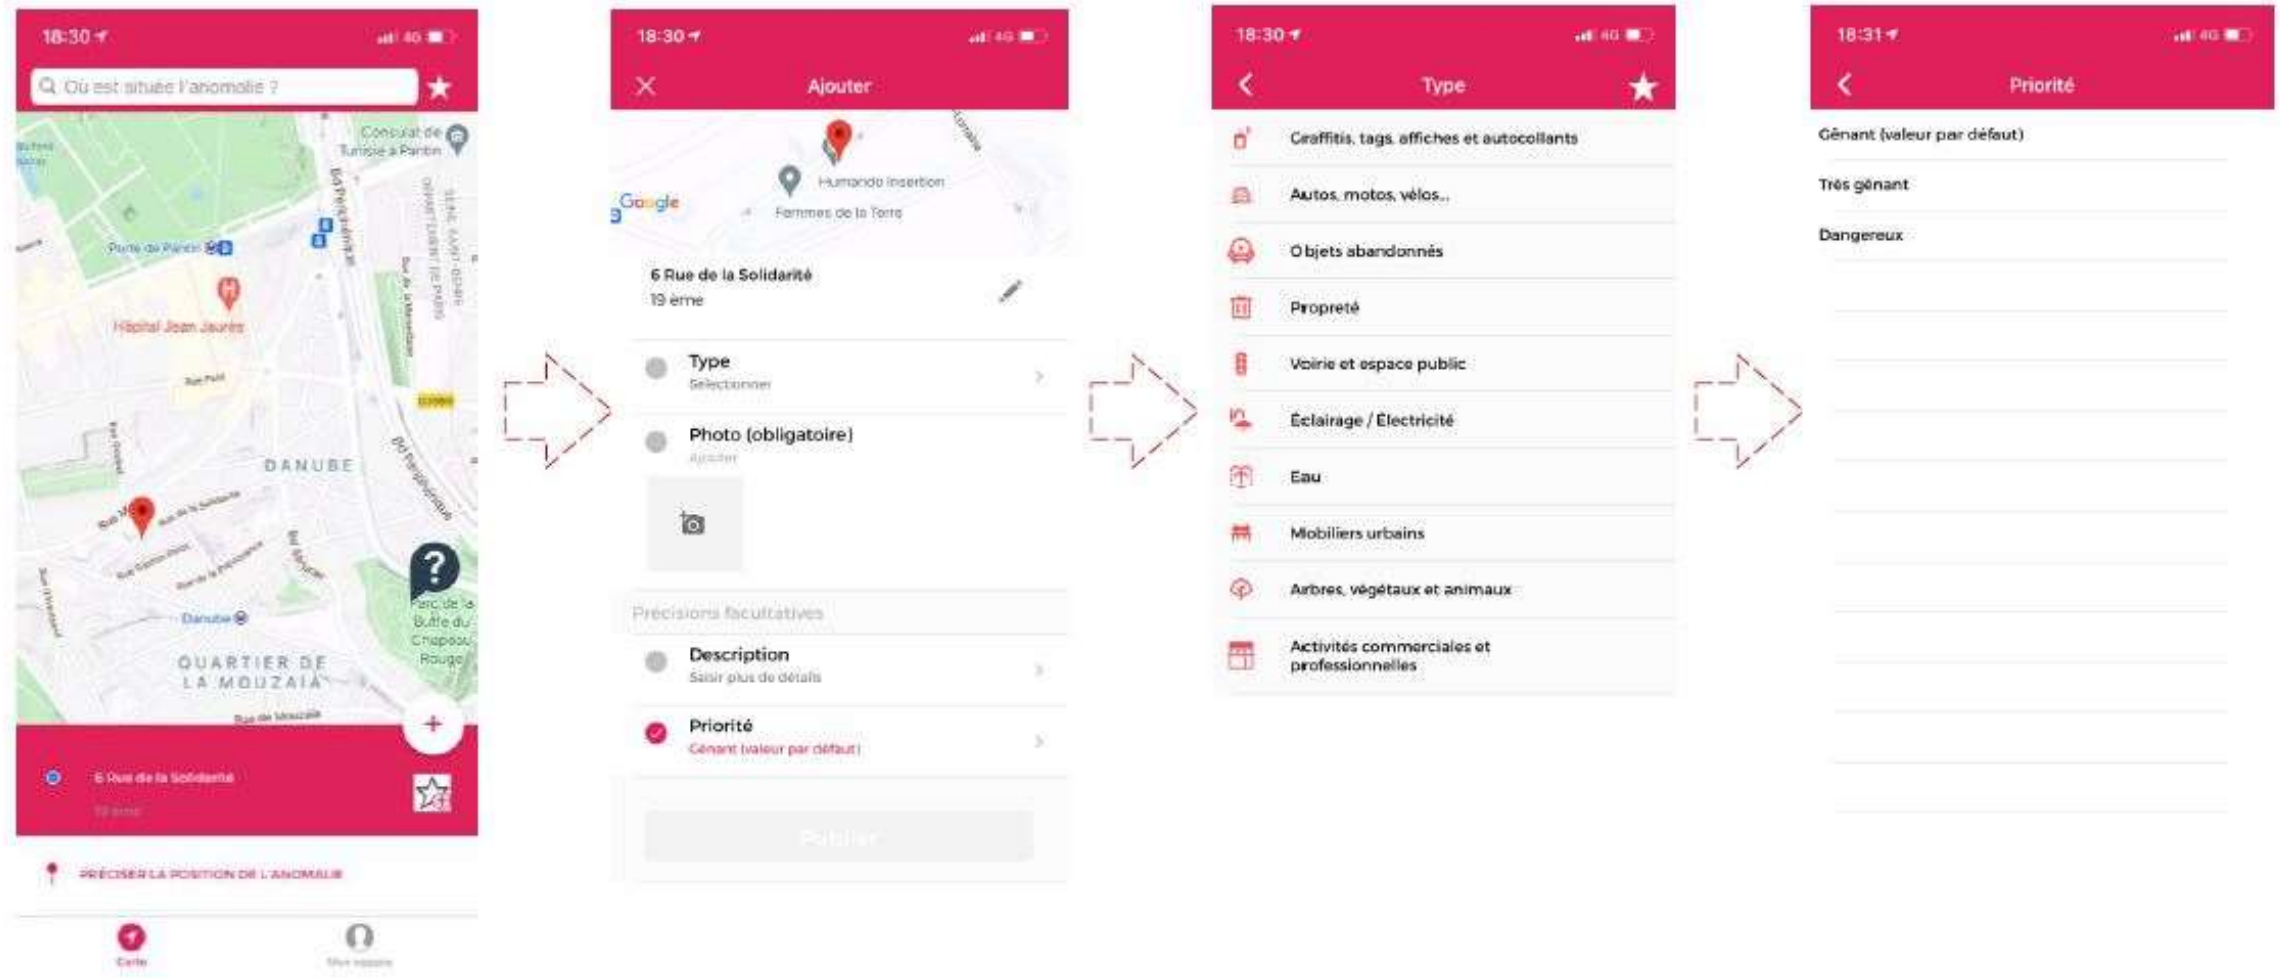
18:30 4G

Où est située l'anomalie ?

Consulat de Tunisie à Pantin
Porte de Pantin
Hôpital Jean Jaurès
DANUBE
Danube
Parc de la Butte du Chapeau Rouge
QUARTIER DE LA MOUZAÏA
Rue de Mouzaïa

6 Rue de la Solidarité
19 eme

PRÉCISER LA POSITION DE L'ANOMALIE

Carte
Mon espace

18:30 4G

Ajouter

Humando Insertion
Femmes de la Terre
Google

6 Rue de la Solidarité
19 eme

Type
Sélectionner

Photo (obligatoire)
Ajouter

Précisions facultatives

Description
Saisir plus de détails

Priorité
Gênant (valeur par défaut)

Publier

18:30 4G

Type

Graffitis, tags, affiches et autocollants
Autos, motos, vélos...
Objets abandonnés
Propreté
Voirie et espace public
Éclairage / Électricité
Eau
Mobiliers urbains
Arbres, végétaux et animaux
Activités commerciales et professionnelles

18:31 4G

Priorité

Gênant (valeur par défaut)
Très gênant
Dangereux